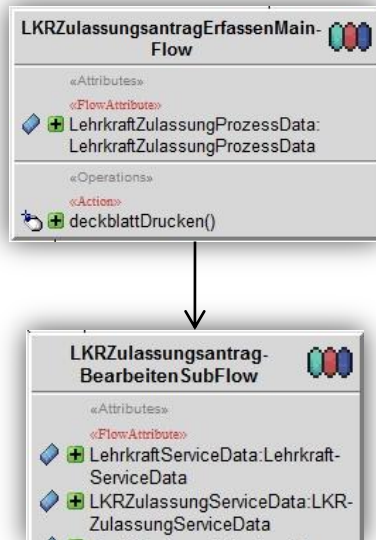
LKRZulassungsantragErfassenMain-Flow

«Attributes»

«FlowAttribute»
LehrkraftZulassungProzessData: LehrkraftZulassungProzessData

«Operations»

«Action»
deckblattDrucken()

LKRZulassungsantrag-BearbeitenSubFlow

«Attributes»

«FlowAttribute»
LehrkraftServiceData:Lehrkraft-ServiceData
LKRZulassungServiceData:LKR-ZulassungServiceData
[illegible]